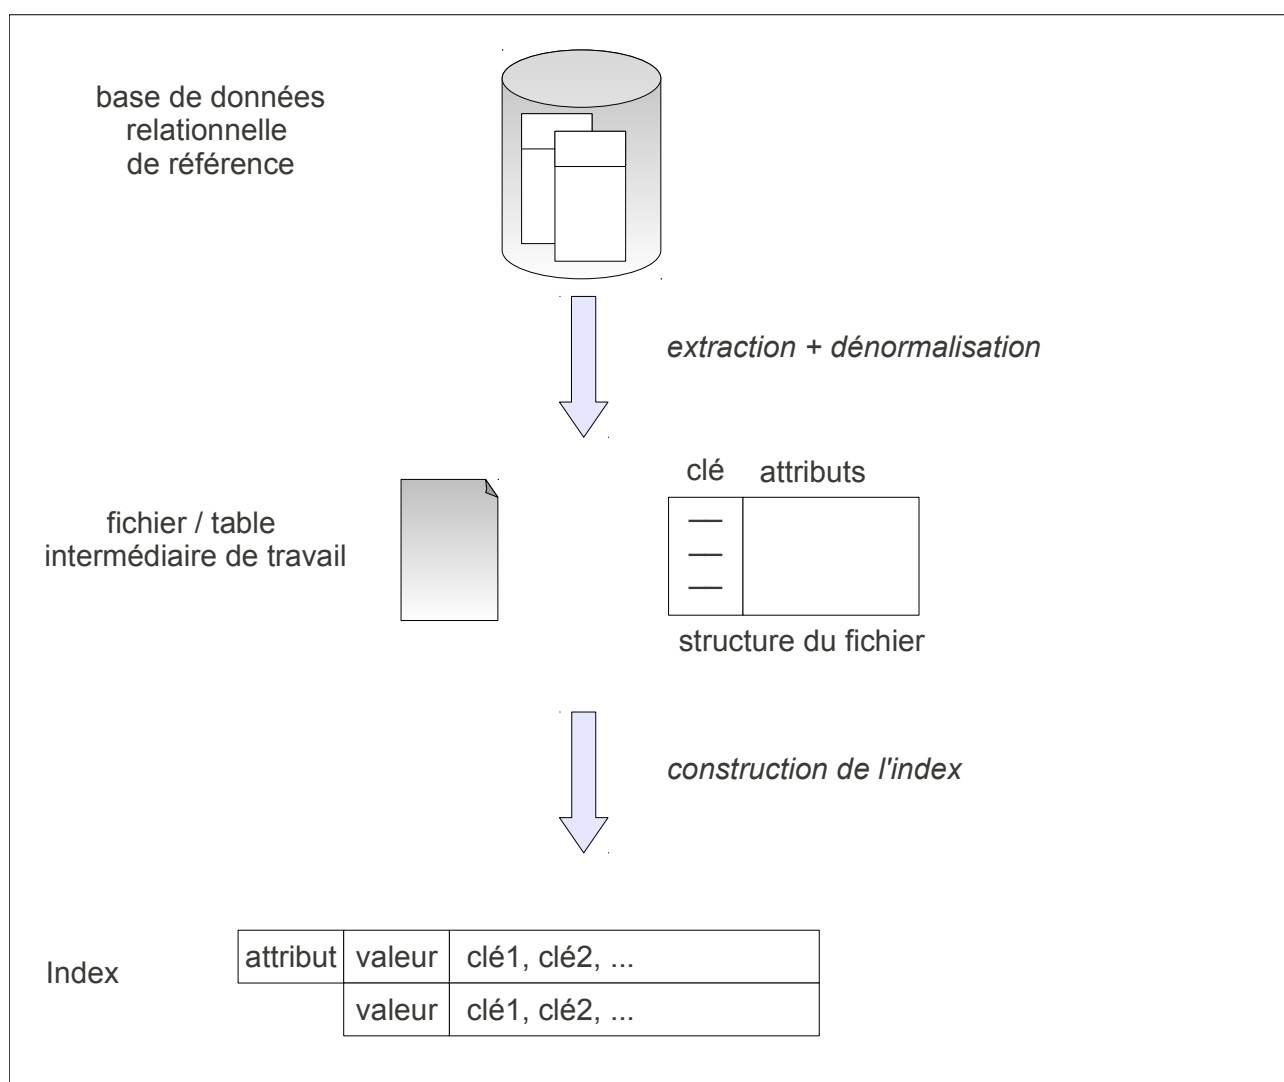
base de données relationnelle de référence

extraction + dénormalisation

fichier / table intermédiaire de travail

clé attributs

structure du fichier

construction de l'index

Index

| attribut | valeur | clé1, clé2, ... |
|---|---|---|
| | valeur | clé1, clé2, ... |